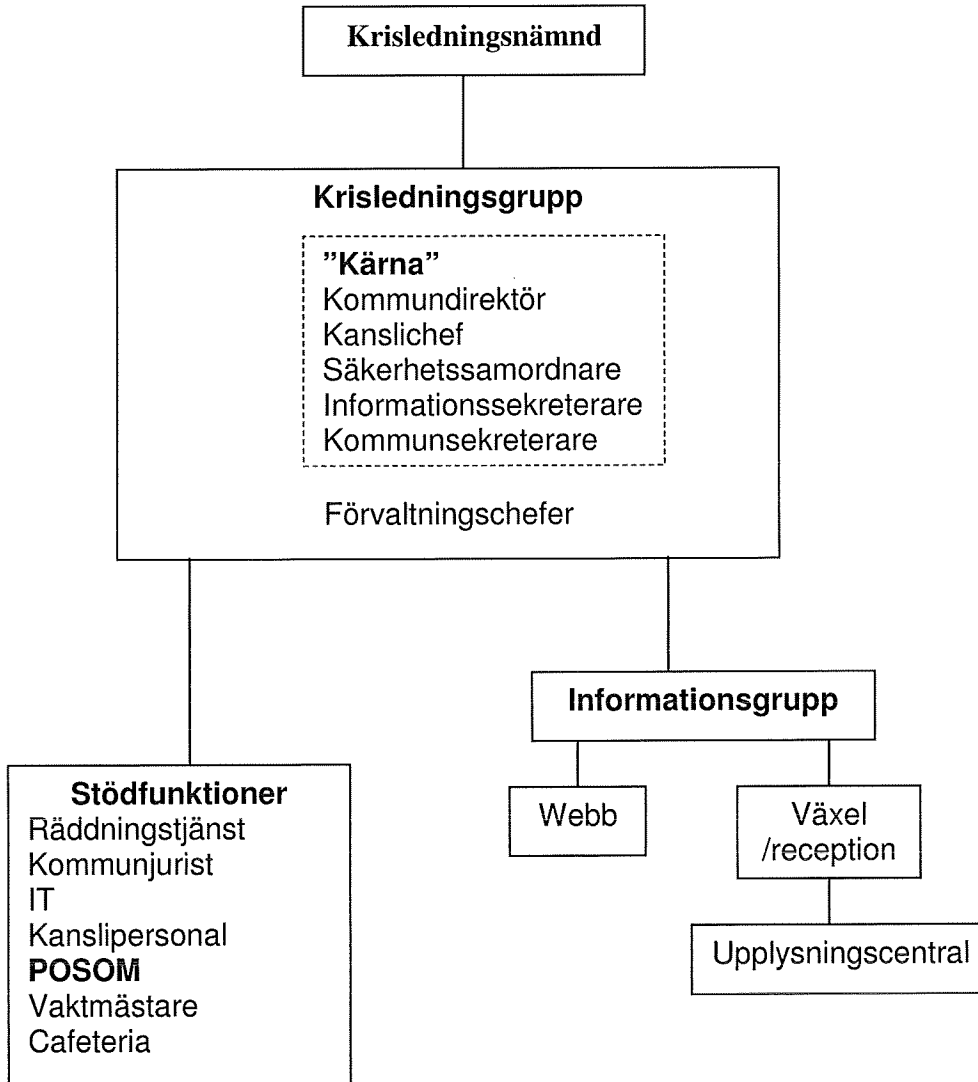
Krisledningsnämnd

Krisledningsgrupp

"Kärna"
Kommundirektör
Kanslichef
Säkerhetssamordnare
Informationssekreterare
Kommunsekreterare

Förvaltningschefer

Informationsgrupp

Webb

Växel /reception

Upplysningscentral

Stödfunktioner
Räddningstjänst
Kommunjurist
IT
Kanslipersonal
POSOM
Vaktmästare
Cafeteria